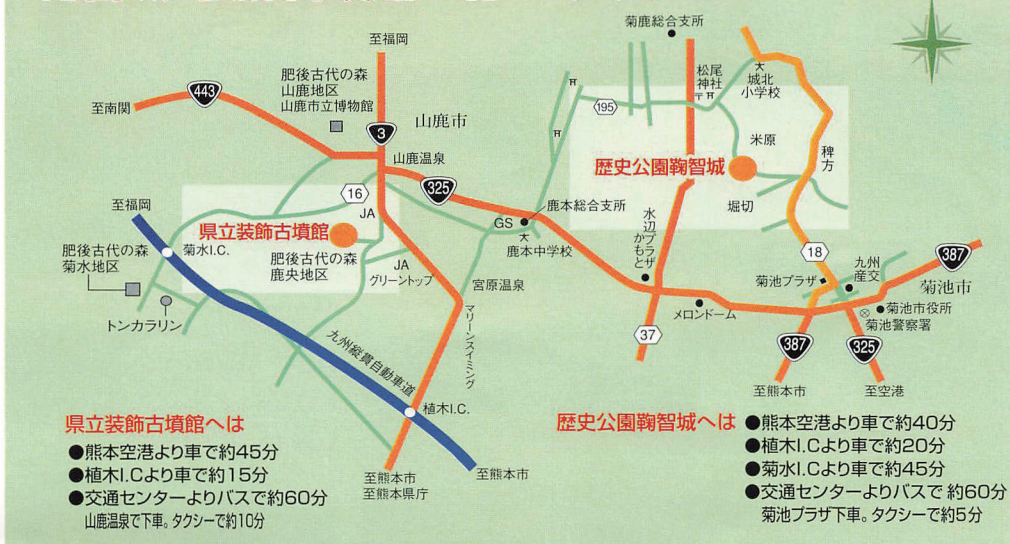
至福岡
至南関
443
肥後古代の森
山鹿地区
山鹿市立博物館
3
山鹿市
山鹿温泉
16
325
JA
県立装飾古墳館
至福岡
菊水I.C.
肥後古代の森
菊水地区
肥後古代の森
鹿央地区
JA
グリーントップ
トンカラリン
GS
鹿本総合支所
鹿本中学校
宮原温泉
マリーンスイミング
九州縦貫自動車道
植木I.C.
至熊本市
至熊本県庁
至熊本市
菊鹿総合支所
松尾神社
大城北小学校
195
米原
稗方
歴史公園鞠智城
堀切
水辺かぶとラザ
18
菊池プラザ
九州産交
387
菊池市
菊池市役所
菊池警察署
メロンドーム
37
387
325
至熊本市
至空港

県立装飾古墳館へは
●熊本空港より車で約45分
●植木I.Cより車で約15分
●交通センターよりバスで約60分
山鹿温泉で下車。タクシーで約10分

歴史公園鞠智城へは
●熊本空港より車で約40分
●植木I.Cより車で約20分
●菊水I.Cより車で約45分
●交通センターよりバスで 約60分
菊池プラザ下車。タクシーで約5分